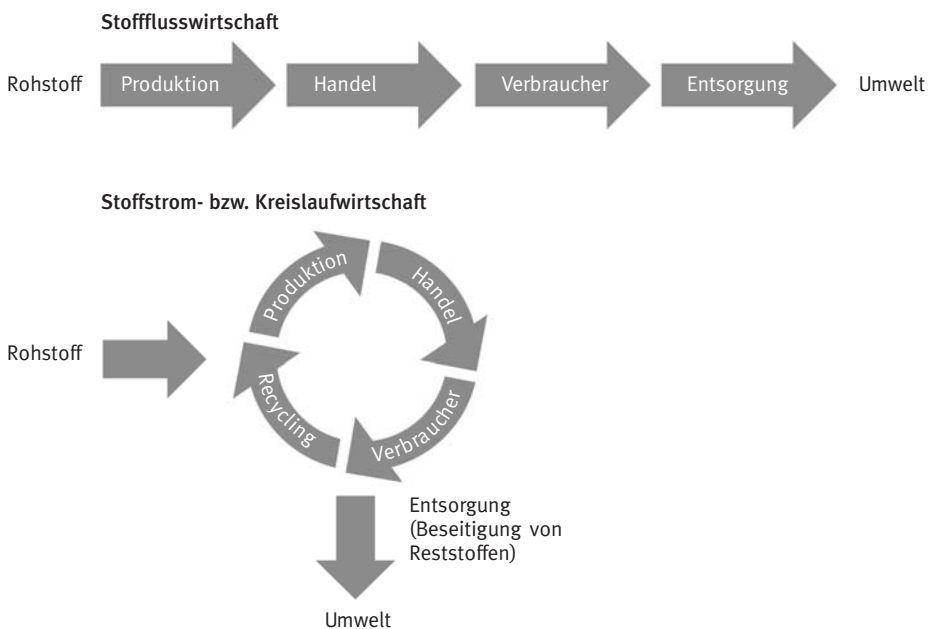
Stoffflusswirtschaft

Rohstoff Produktion Handel Verbraucher Entsorgung Umwelt

Stoffstrom- bzw. Kreislaufwirtschaft

Produktion
Handel
Rohstoff
Recycling
Verbraucher

Entsorgung (Beseitigung von Reststoffen)

Umwelt